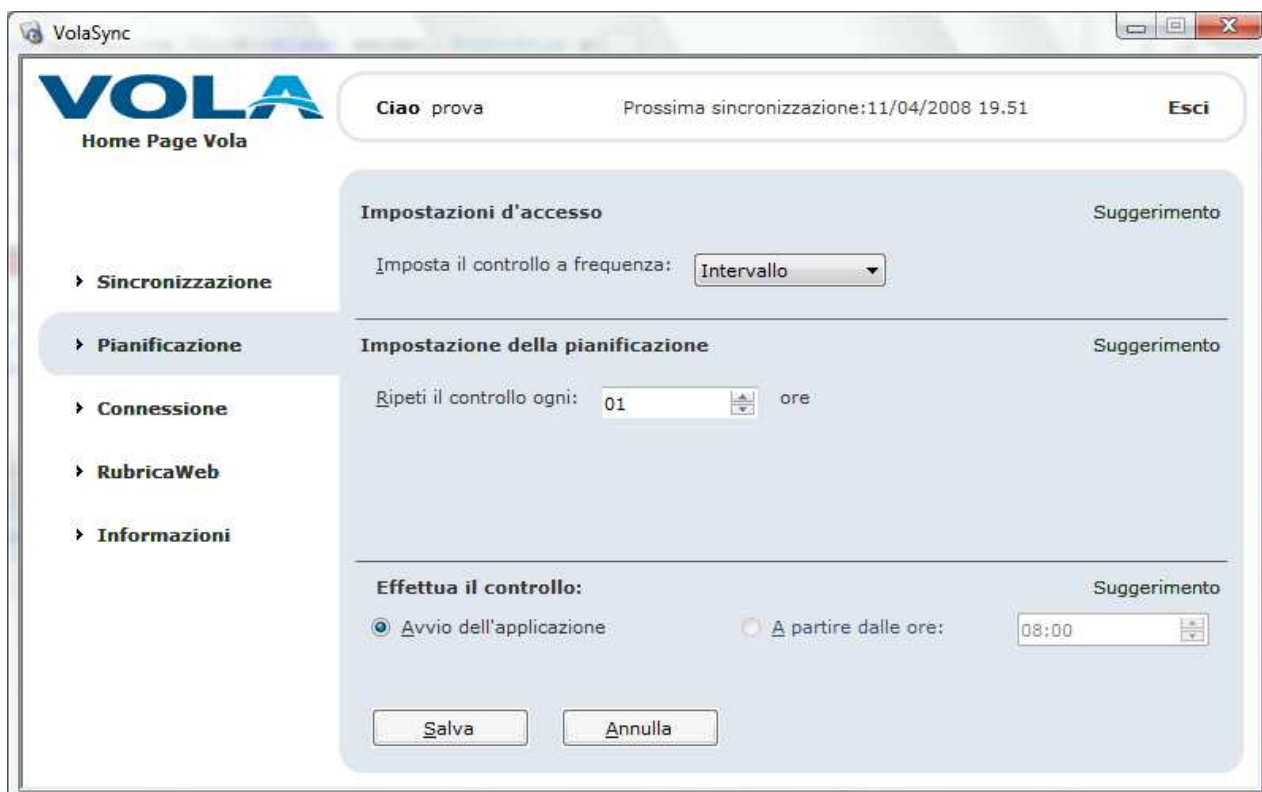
VolaSync

VOLA
Home Page Vola

Ciao prova
Prossima sincronizzazione:11/04/2008 19.51
Esci

Sincronizzazione
Pianificazione
Connessione
RubricaWeb
Informazioni

Impostazioni d'accesso
Suggerimento
Imposta il controllo a frequenza: Intervallo

Impostazione della pianificazione
Suggerimento
Ripeti il controllo ogni: 01 ore

Effettua il controllo:
Suggerimento
Avvio dell'applicazione
A partire dalle ore: 08:00

Salva
Annulla